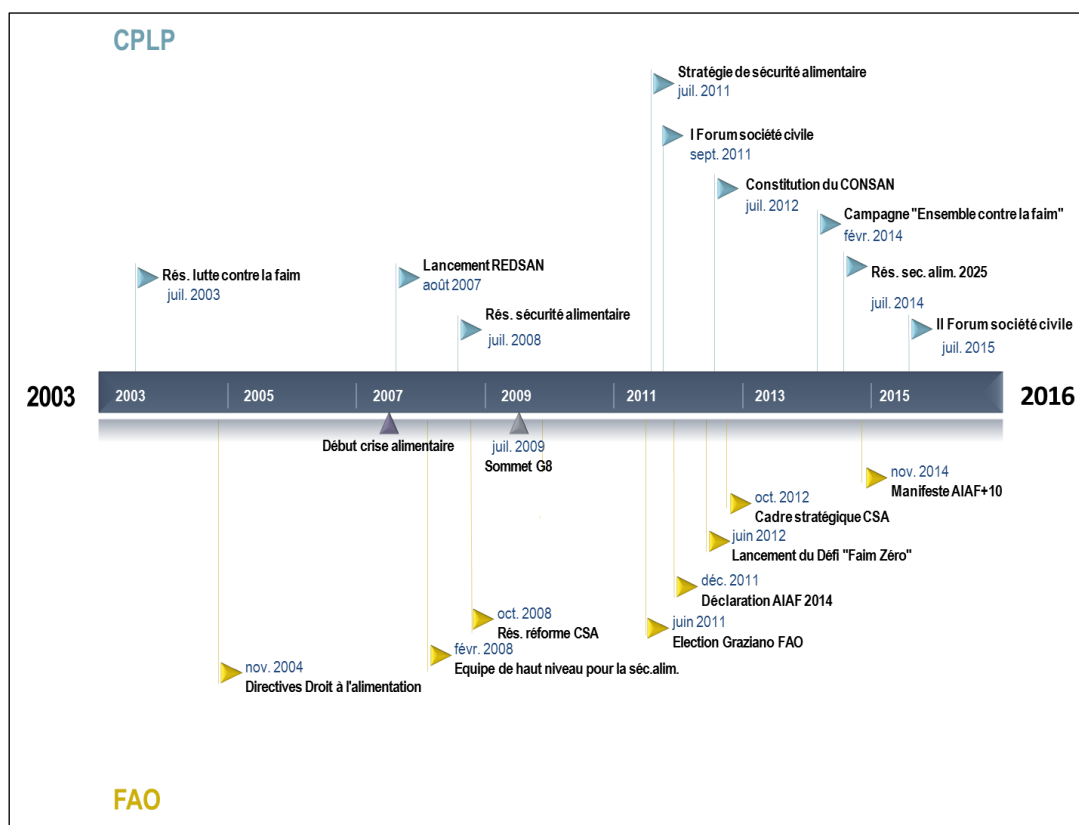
CPLP

Stratégie de sécurité alimentaire
juil. 2011

I Forum société civile
sept. 2011

Constitution du CONSAN
juil. 2012

Campagne "Ensemble contre la faim"
févr. 2014

Rés. lutte contre la faim
juil. 2003

Lancement REDSAN
août 2007

Rés. sec. alim. 2025
juil. 2014

Rés. sécurité alimentaire
juil. 2008

II Forum société civile
juil. 2015

2003

2003 2005 2007 2009 2011 2013 2015

2016

Début crise alimentaire

juil. 2009
Sommet G8

nov. 2014
Manifeste AIAF+10

oct. 2012
Cadre stratégique CSA

juin 2012
Lancement du Défi "Faim Zéro"

déc. 2011
Déclaration AIAF 2014

oct. 2008
Rés. réforme CSA

juin 2011
Election Graziano FAO

févr. 2008
Equipe de haut niveau pour la séc.alim.

nov. 2004
Directives Droit à l'alimentation

FAO